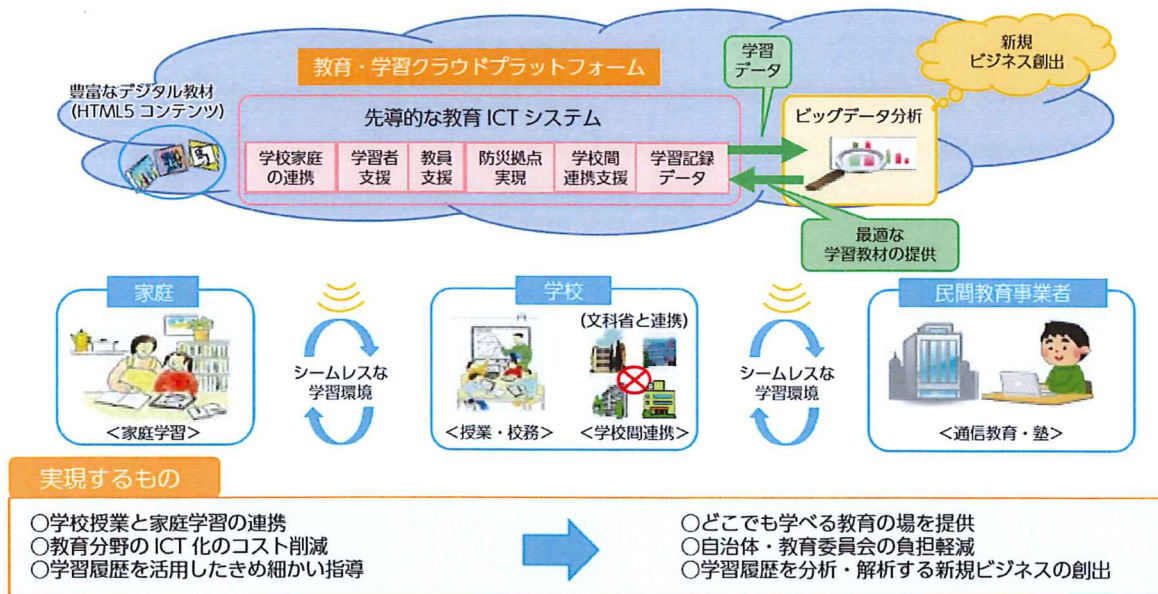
教育・学習クラウドプラットフォーム

豊富なデジタル教材
(HTML5 コンテンツ)

先導的な教育 ICT システム

| 学校家庭の連携 | 学習者支援 | 教員支援 | 防災拠点実現 | 学校間連携支援 | 学習記録データ |
|---|---|---|---|---|---|

学習データ

新規ビジネス創出

ビッグデータ分析

最適な学習教材の提供

家庭

<家庭学習>

シームレスな学習環境

学校

(文科省と連携)

<授業・校務>

<学校間連携>

シームレスな学習環境

民間教育事業者

<通信教育・塾>

実現するもの

○学校授業と家庭学習の連携
○教育分野の ICT 化のコスト削減
○学習履歴を活用したきめ細かい指導

○どこでも学べる教育の場を提供
○自治体・教育委員会の負担軽減
○学習履歴を分析・解析する新規ビジネスの創出